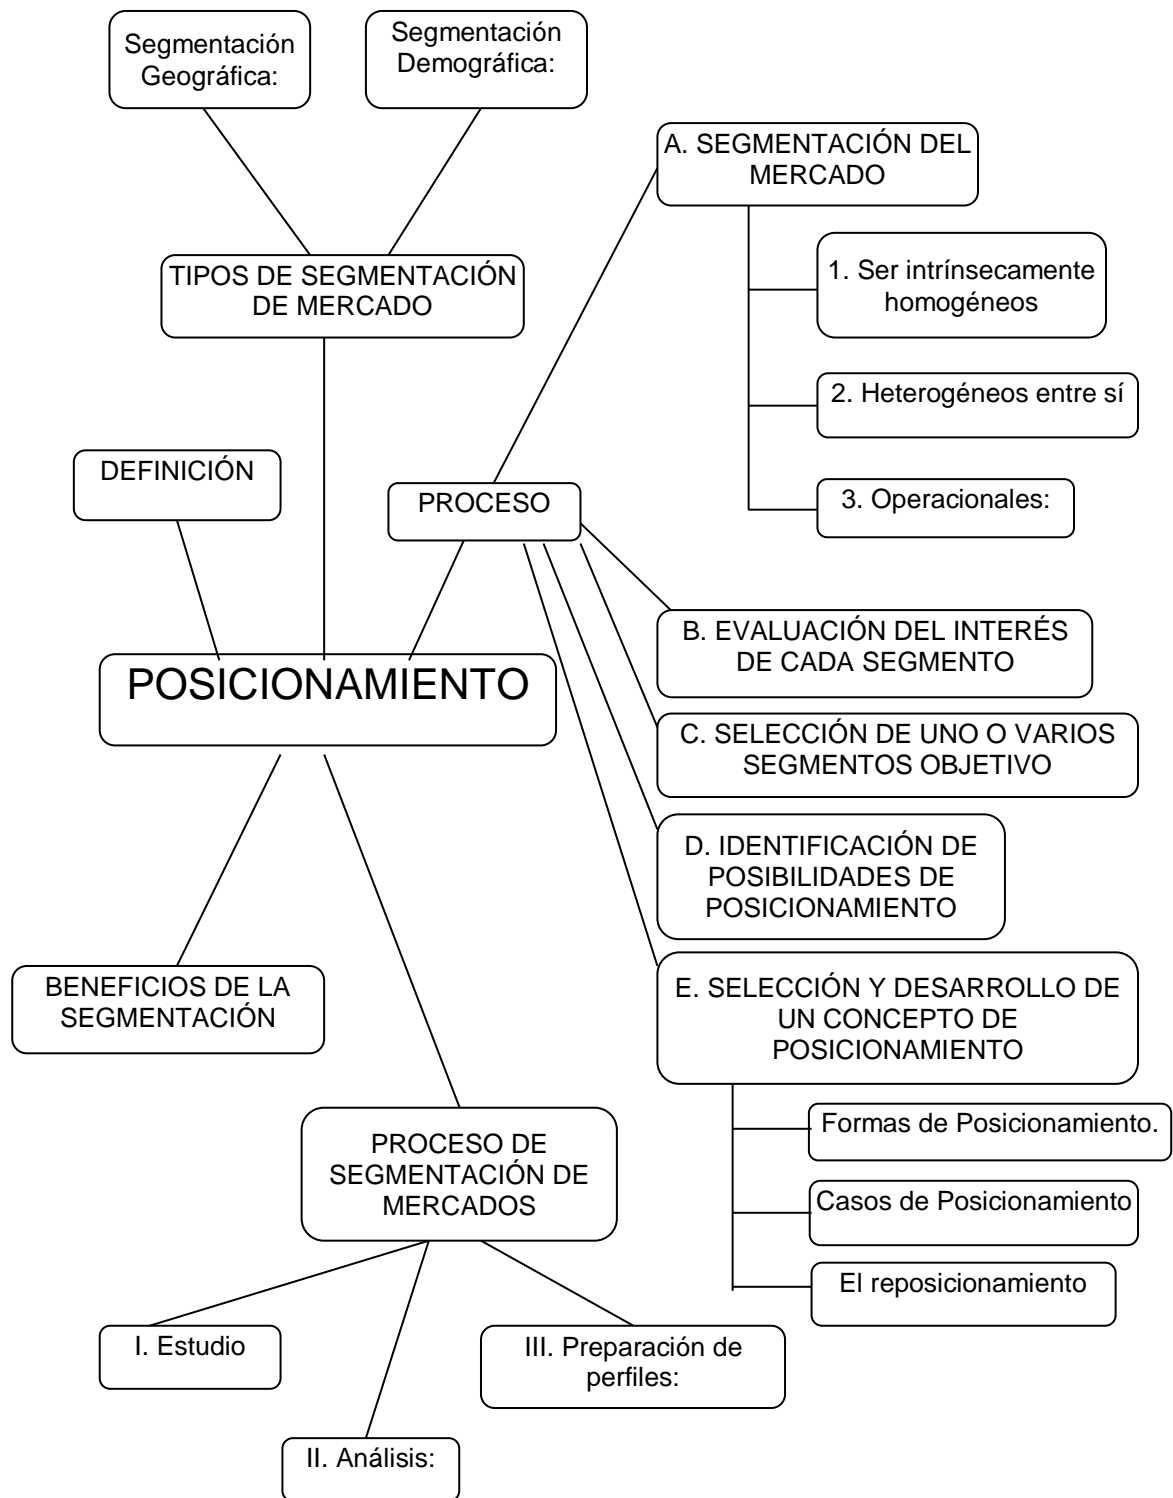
Segmentación Geográfica:

Segmentación Demográfica:

TIPOS DE SEGMENTACIÓN DE MERCADO

A. SEGMENTACIÓN DEL MERCADO

1. Ser intrínsecamente homogéneos

2. Heterogéneos entre sí

3. Operacionales:

DEFINICIÓN

PROCESO

POSICIONAMIENTO

B. EVALUACIÓN DEL INTERÉS DE CADA SEGMENTO

C. SELECCIÓN DE UNO O VARIOS SEGMENTOS OBJETIVO

D. IDENTIFICACIÓN DE POSIBILIDADES DE POSICIONAMIENTO

E. SELECCIÓN Y DESARROLLO DE UN CONCEPTO DE POSICIONAMIENTO

Formas de Posicionamiento.

Casos de Posicionamiento

El reposicionamiento

BENEFICIOS DE LA SEGMENTACIÓN

PROCESO DE SEGMENTACIÓN DE MERCADOS

I. Estudio

II. Análisis:

III. Preparación de perfiles: